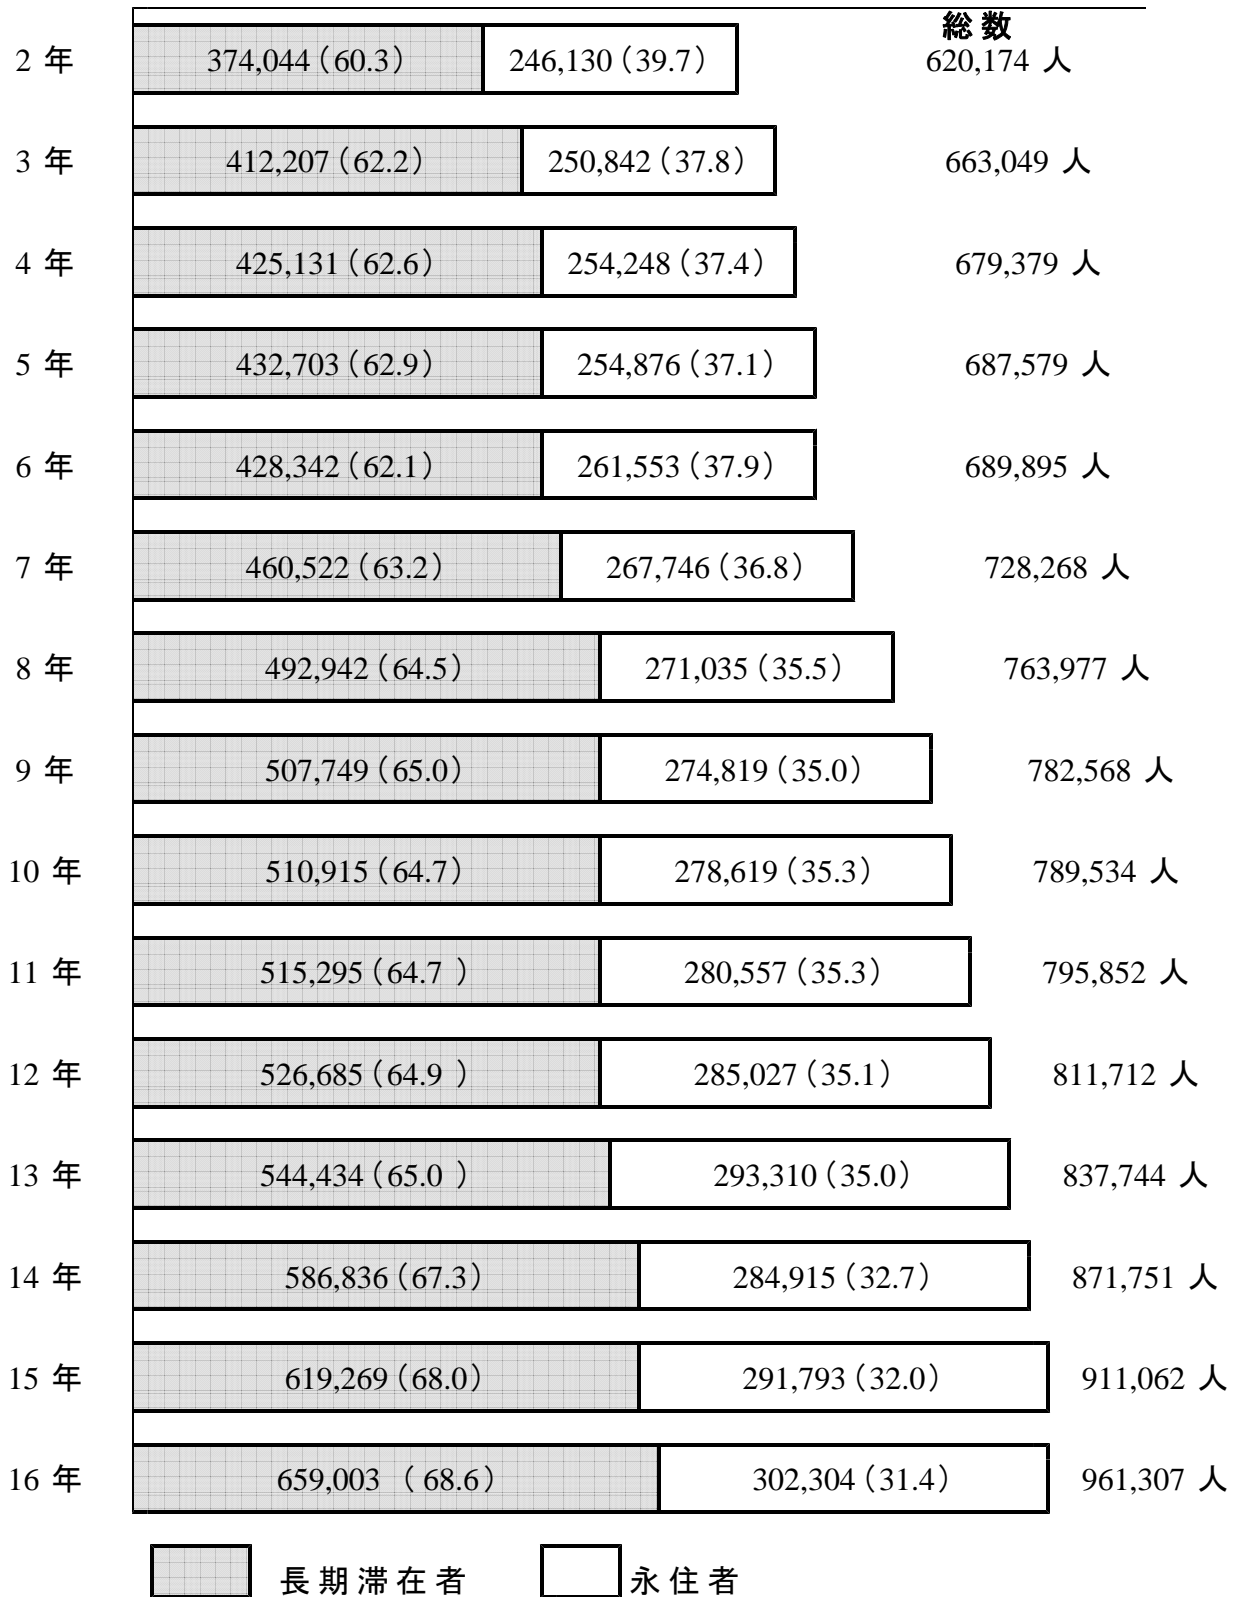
総数

2 年 374,044（60.3） 246,130（39.7） 620,174 人

3 年 412,207（62.2） 250,842（37.8） 663,049 人

4 年 425,131（62.6） 254,248（37.4） 679,379 人

5 年 432,703（62.9） 254,876（37.1） 687,579 人

6 年 428,342（62.1） 261,553（37.9） 689,895 人

7 年 460,522（63.2） 267,746（36.8） 728,268 人

8 年 492,942（64.5） 271,035（35.5） 763,977 人

9 年 507,749（65.0） 274,819（35.0） 782,568 人

10 年 510,915（64.7） 278,619（35.3） 789,534 人

11 年 515,295（64.7 ） 280,557（35.3） 795,852 人

12 年 526,685（64.9 ） 285,027（35.1） 811,712 人

13 年 544,434（65.0 ） 293,310（35.0） 837,744 人

14 年 586,836（67.3） 284,915（32.7） 871,751 人

15 年 619,269（68.0） 291,793（32.0） 911,062 人

16 年 659,003 （68.6） 302,304（31.4） 961,307 人

長期滞在者 永住者